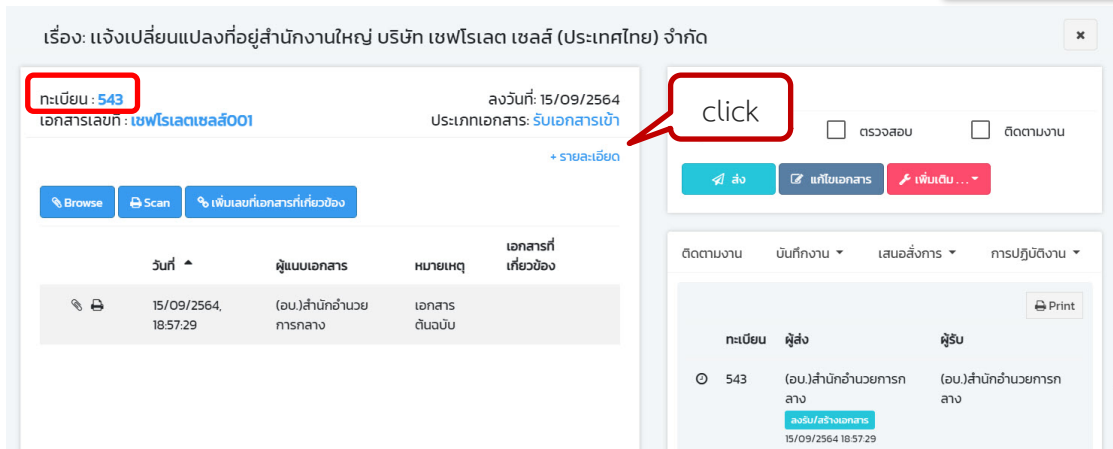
เรื่อง: แจ้งเปลี่ยนแปลงที่อยู่สำนักงานใหญ่ บริษัท เชฟโรเลต เซลส์ (ประเทศไทย) จำกัด

×

ทะเบียน : 543
เอกสารเลขที่ : เชฟโรเลตเซลส์001

ลงวันที่: 15/09/2564
ประเภทเอกสาร: รับเอกสารเข้า

+ รายละเอียด

Browse Scan เพิ่มเลขที่เอกสารที่เกี่ยวข้อง

| | วันที่ | ผู้แนบเอกสาร | หมายเหตุ | เอกสารที่เกี่ยวข้อง |
|---|---|---|---|---|
| | 15/09/2564, 18:57:29 | (อบ.)สำนักอำนวยการกลาง | เอกสารต้นฉบับ | |

click

ตรวจสอบ ติดตามงาน

ส่ง แก้ไขเอกสาร เพิ่มเติม ...

ติดตามงาน บันทึกงาน เสนอสั่งการ การปฏิบัติงาน

Print

| | ทะเบียน | ผู้ส่ง | ผู้รับ |
|---|---|---|---|
| | 543 | (อบ.)สำนักอำนวยการกลาง ลงรับ/สร้างเอกสาร 15/09/2564 18:57:29 | (อบ.)สำนักอำนวยการกลาง |